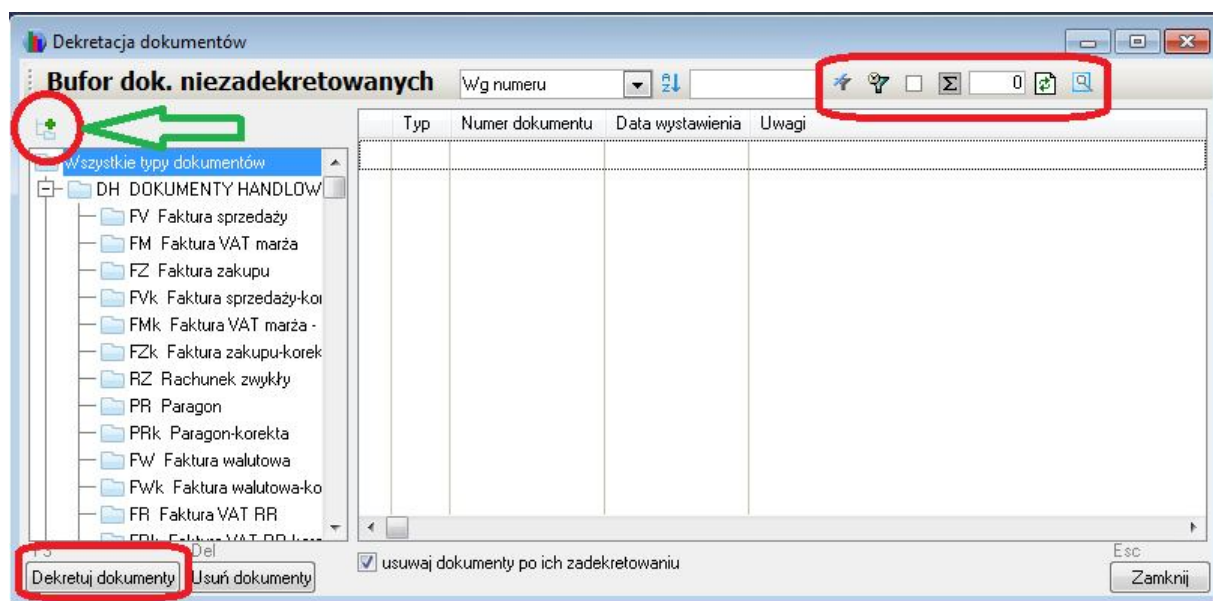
Dekretacja dokumentów

Bufor dok. niezadekretowanych

Wg numeru

0

| Typ | Numer dokumentu | Data wystawienia | Uwagi |
|---|---|---|---|
| | | | |

Wszystkie typy dokumentów
DH DOKUMENTY HANDLOW
FV Faktura sprzedaży
FM Faktura VAT marża
FZ Faktura zakupu
FVk Faktura sprzedaży-ko
FMk Faktura VAT marża -
FZk Faktura zakupu-korek
RZ Rachunek zwykły
PR Paragon
PRk Paragon-korekta
FW Faktura walutowa
FWk Faktura walutowa-ko
FR Faktura VAT RR
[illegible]

F3
Dekretuj dokumenty
Del
Usuń dokumenty

usuwaj dokumenty po ich zadekretowaniu

Esc
Zamknij